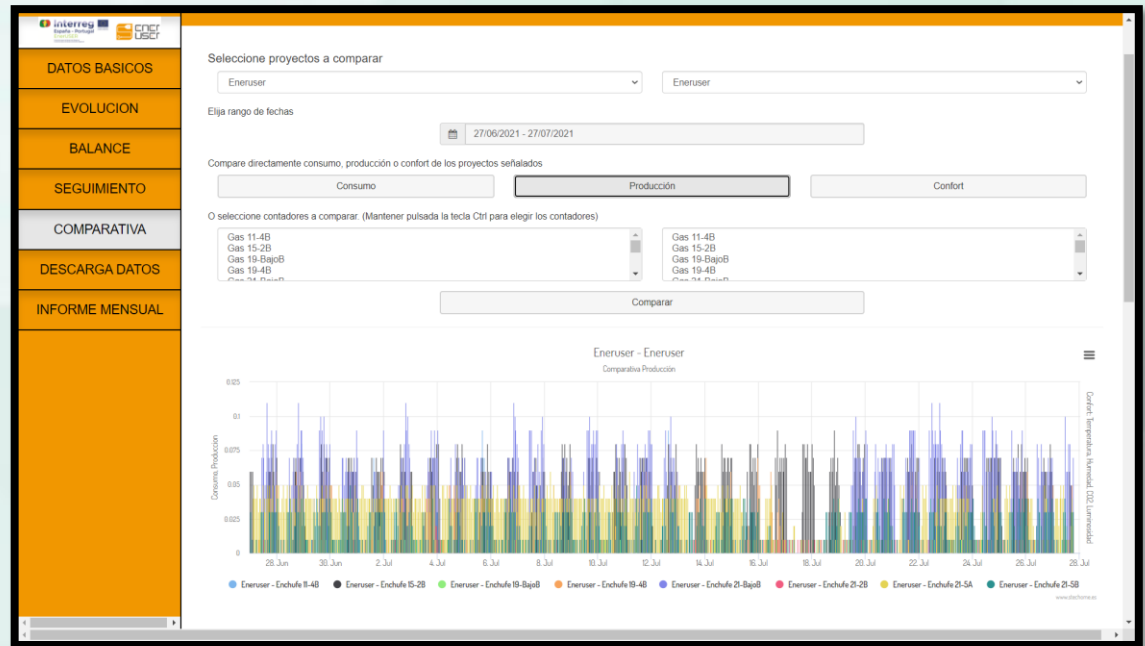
interreg España - Portugal
ener user

DATOS BASICOS
EVOLUCION
BALANCE
SEGUIMIENTO
COMPARATIVA
DESCARGA DATOS
INFORME MENSUAL

Seleccione proyectos a comparar
Eneruser
Eneruser

Elija rango de fechas
27/06/2021 - 27/07/2021

Compare directamente consumo, producción o confort de los proyectos señalados
Consumo
Producción
Confort

O seleccione contadores a comparar. (Mantener pulsada la tecla Ctrl para elegir los contadores)
Gas 11-4B
Gas 15-2B
Gas 19-BajoB
Gas 19-4B

Gas 11-4B
Gas 15-2B
Gas 19-BajoB
Gas 19-4B

Comparar

Eneruser - Eneruser
Comparativa Producción

Consumo, Producción
0.125
0.1
0.075
0.05
0.025
0

Confort: Temperatura, Humedad, CO2, Luminosidad

28. Jun 30. Jun 2. Jul 4. Jul 6. Jul 8. Jul 10. Jul 12. Jul 14. Jul 16. Jul 18. Jul 20. Jul 22. Jul 24. Jul 26. Jul 28. Jul

Eneruser - Enchufe 11-4B
Eneruser - Enchufe 15-2B
Eneruser - Enchufe 19-BajoB
Eneruser - Enchufe 19-4B
Eneruser - Enchufe 21-BajoB
Eneruser - Enchufe 21-2B
Eneruser - Enchufe 21-5A
Eneruser - Enchufe 21-5B

www.citechome.es